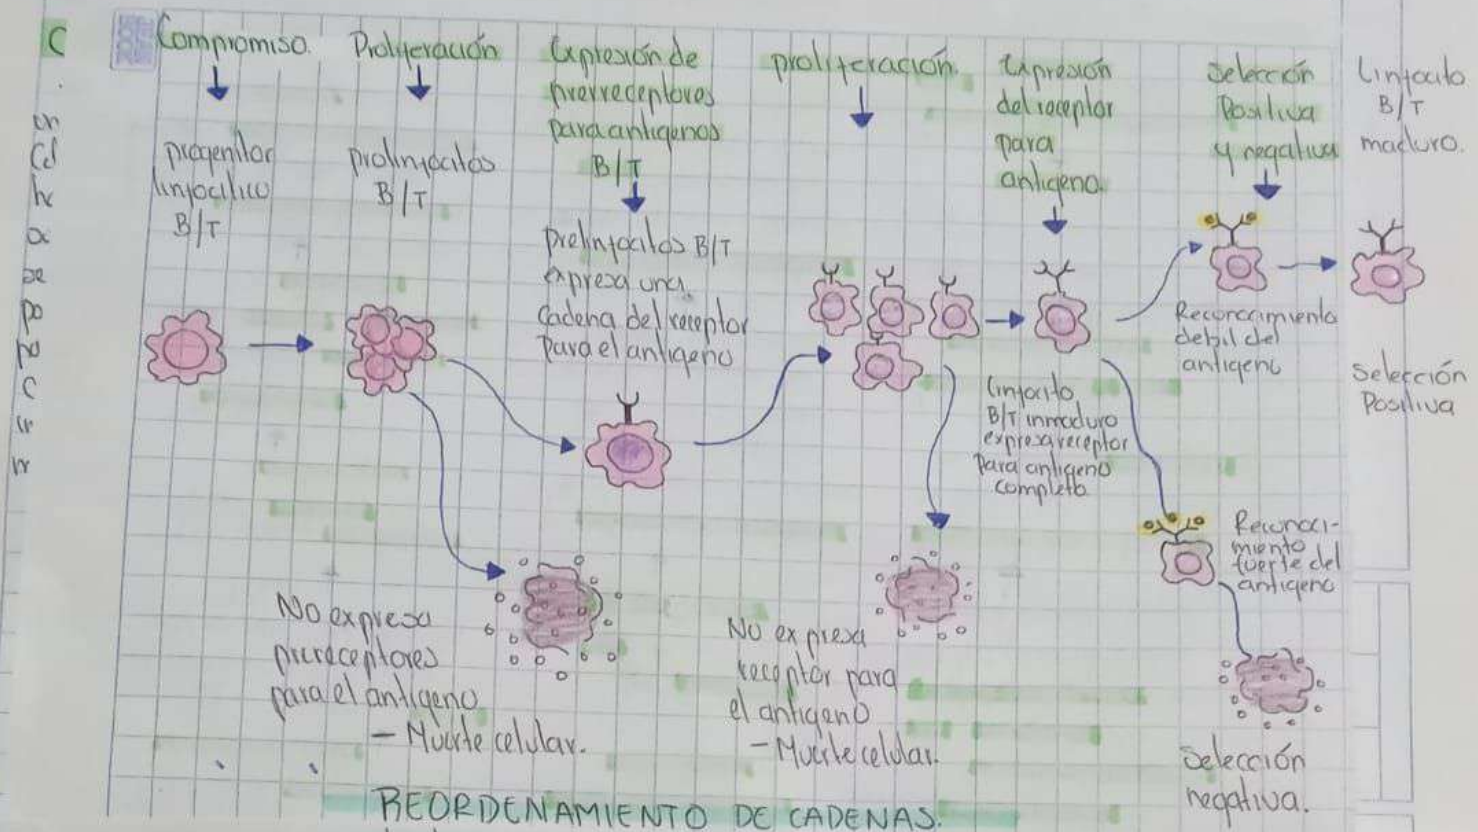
Compromiso.

progenitor linfocítico B/T

Proliferación

prolinfocitos B/T

Expresión de prerreceptores para antígenos B/T

Prelinfocitos B/T expresa una cadena del receptor para el antígeno

proliferación.

Expresión del receptor para antígeno.

Linfocito B/T inmaduro expresa receptor para antígeno completo

Selección Positiva y negativa

Reconocimiento débil del antígeno

Reconocimiento fuerte del antígeno

Linfocito B/T maduro.

Selección Positiva

No expresa prerreceptores para el antígeno
- Muerte celular.

No expresa receptor para el antígeno
- Muerte celular.

Selección negativa.

REORDENAMIENTO DE CADENAS.